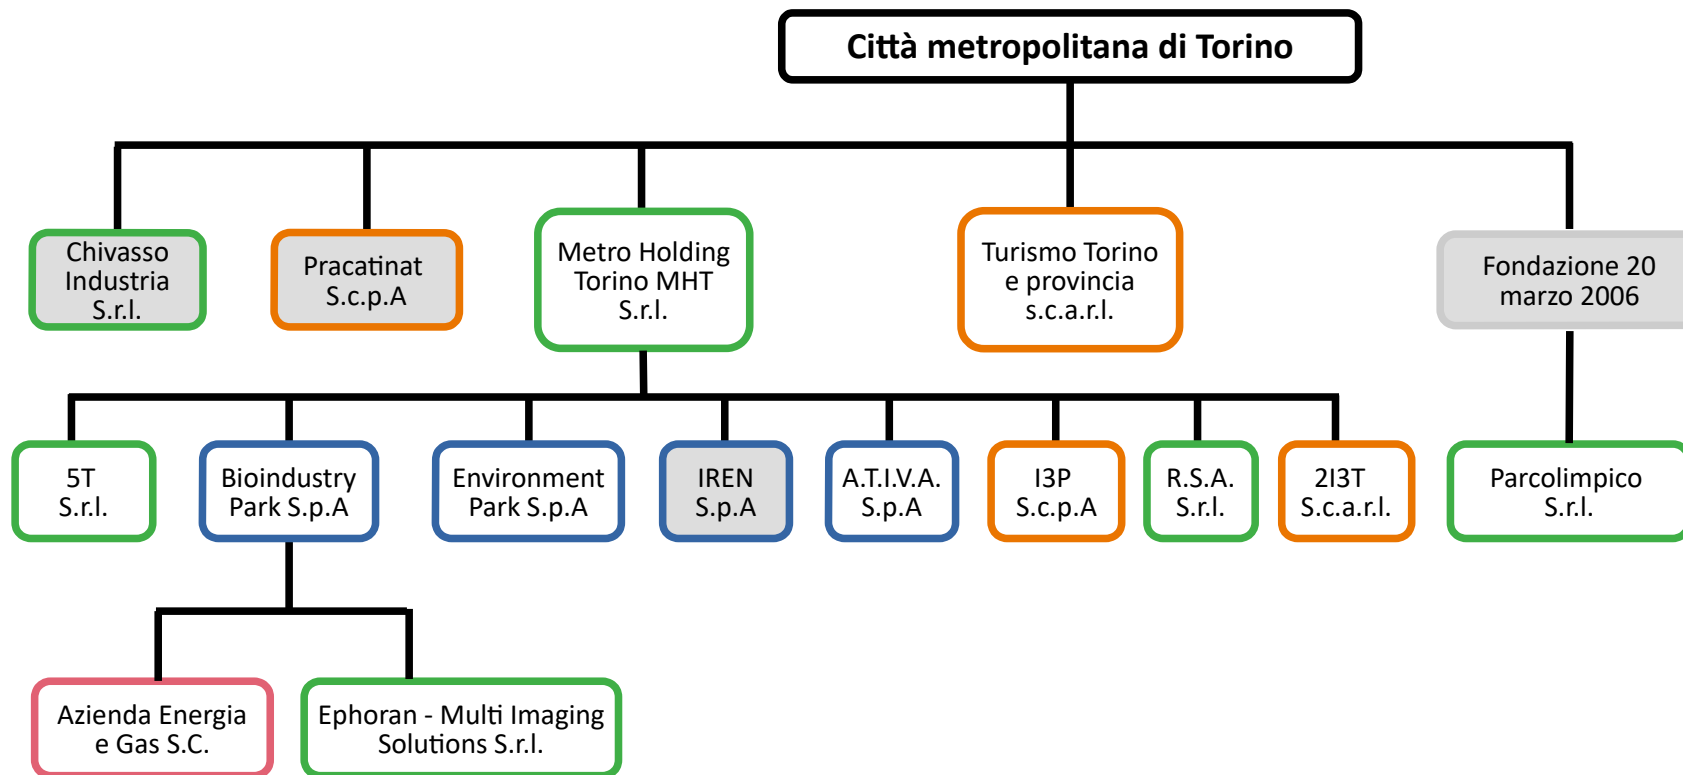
Città metropolitana di Torino

Chivasso Industria S.r.l.

Pracatinat S.c.p.A

Metro Holding Torino MHT S.r.l.

Turismo Torino e provincia s.c.a.r.l.

Fondazione 20 marzo 2006

5T S.r.l.

Bioindustry Park S.p.A

Environment Park S.p.A

IREN S.p.A

A.T.I.V.A. S.p.A

I3P S.c.p.A

R.S.A. S.r.l.

2I3T S.c.a.r.l.

Parcolimpico S.r.l.

Azienda Energia e Gas S.C.

Ephoran - Multi Imaging Solutions S.r.l.